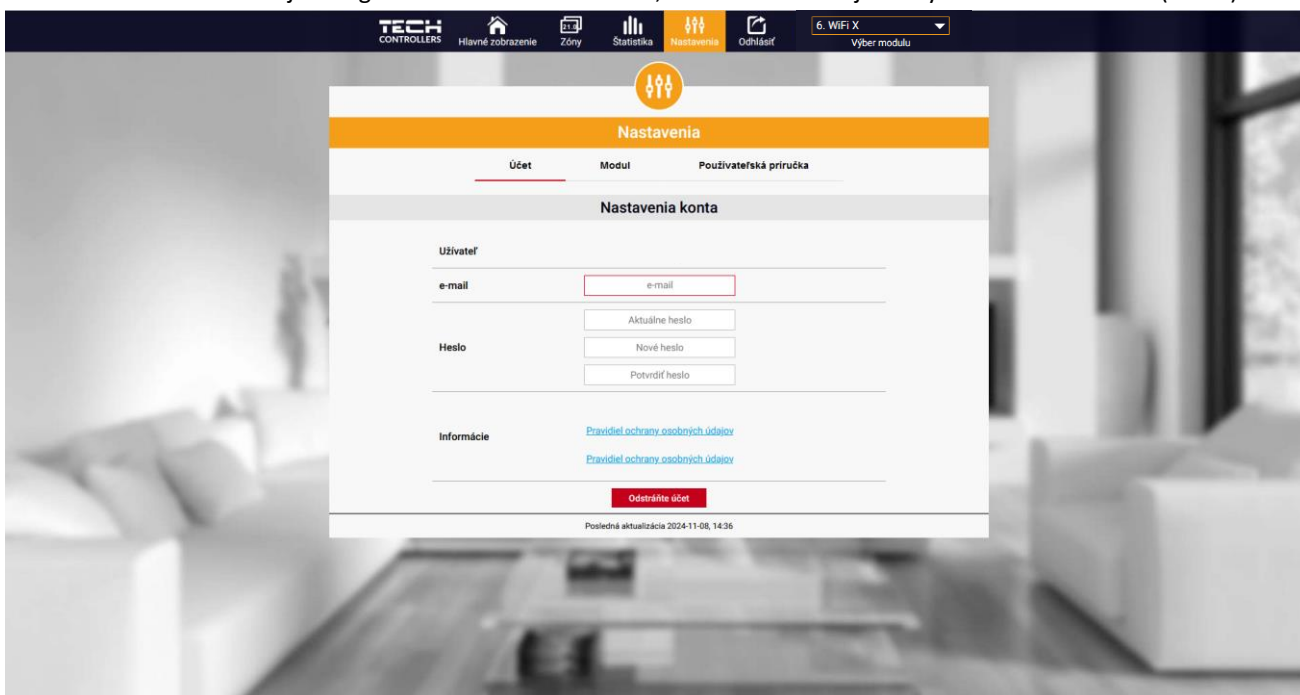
TECH CONTROLLERS

Hlavné zobrazenie

Zóny

Štatistika

Nastavenia

Odhlásiť

6. WiFi X

Výber modulu

Nastavenia

Účet

Modul

Používateľská príručka

Nastavenia konta

Užívateľ

e-mail

e-mail

Heslo

Aktuálne heslo

Nové heslo

Potvrdiť heslo

Informácie

Pravidiel ochrany osobných údajov

Pravidiel ochrany osobných údajov

Odstráňte účet

Posledná aktualizácia 2024-11-08, 14:36